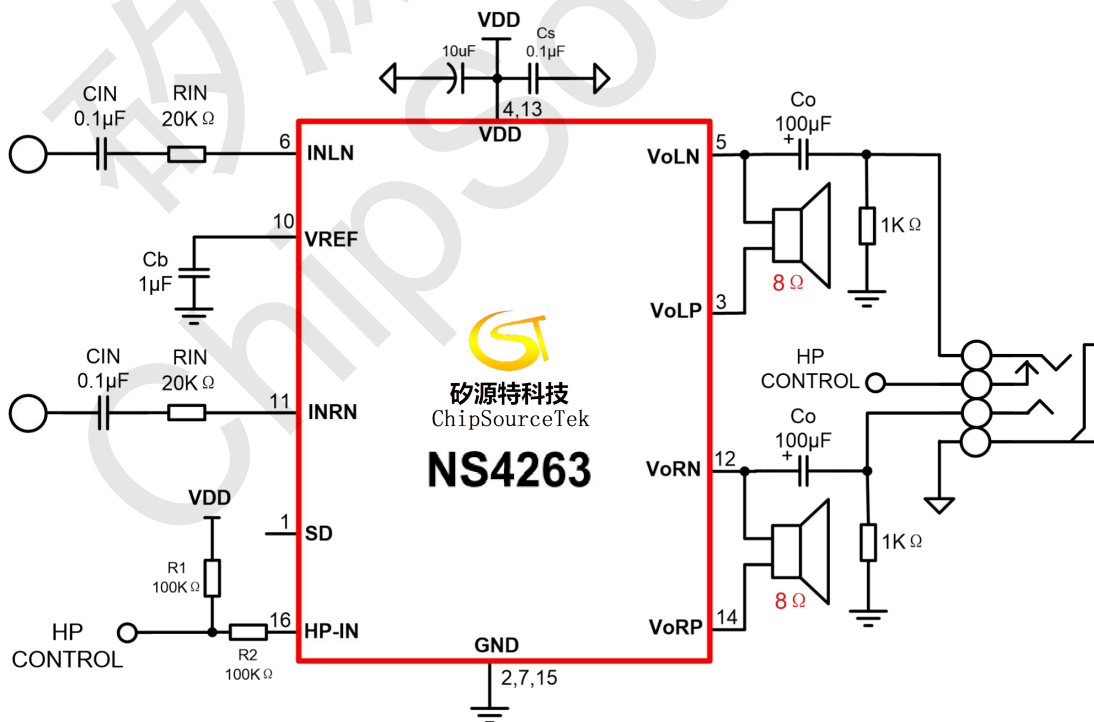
VDD
10uF
Cs
0.1μF
4,13
VDD
CIN
0.1μF
RIN
20K Ω
6
INLN
10
VREF
Cb
1μF
CIN
0.1μF
RIN
20K Ω
11
INRN
VDD
1
SD
R1
100K Ω
HP
CONTROL
16
HP-IN
R2
100K Ω
GND
2,7,15
矽源特科技
ChipSourceTek
NS4263
Co
100μF
5
VoLN
+
1K Ω
8 Ω
VoLP
3
HP
CONTROL
Co
100μF
VoRN
12
+
1K Ω
8 Ω
VoRP
14